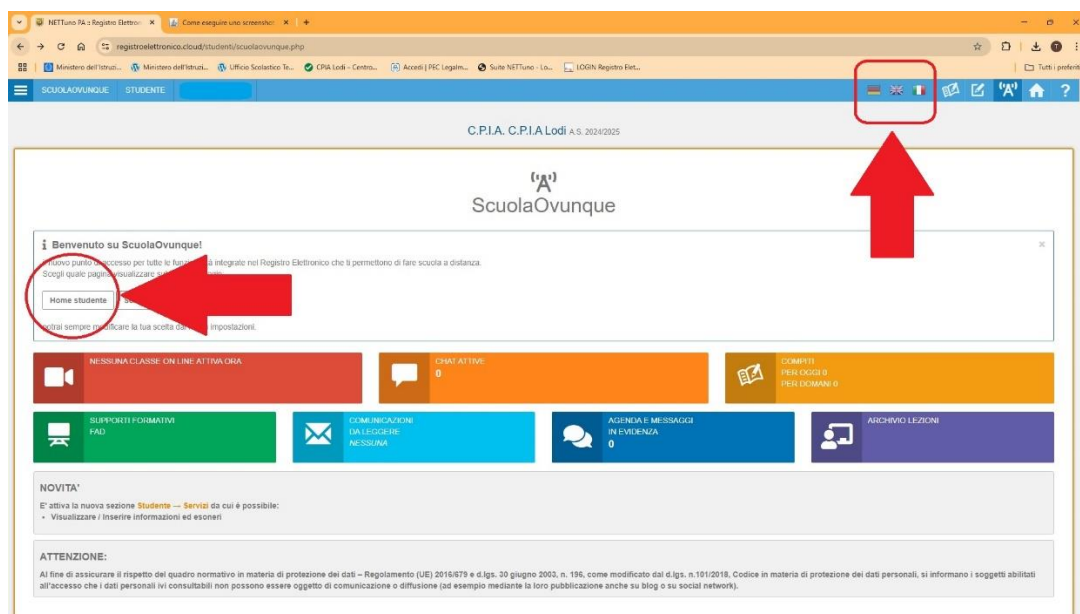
NETTuno PA :: Registro Elettroni ×
Come eseguire uno screenshot ×
+

registroelettronico.cloud/studenti/scuolaovunque.php

Ministero dell'Istruzi... Ministero dell'Istruzi... Ufficio Scolastico Te... CPIA Lodi - Centro... Accedi | PEC Legalm... Suite NETTuno - Lo... LOGIN Registro Elet...
Tutti i preferiti

SCUOLAOVUNQUE STUDENTE

C.P.I.A. C.P.I.A Lodi A.S. 2024/2025

ScuolaOvunque

Benvenuto su ScuolaOvunque!
nuovo punto di accesso per tutte le funzionalità integrate nel Registro Elettronico che ti permettono di fare scuola a distanza.
Scegli quale pagina visualizzare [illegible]

Home studente

potrai sempre modificare la tua scelta dalle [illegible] impostazioni.

NESSUNA CLASSE ON LINE ATTIVA ORA

CHAT ATTIVE
0

COMPITI
PER OGGI 0
PER DOMANI 0

SUPPORTI FORMATIVI
FAD

COMUNICAZIONI
DA LEGGERE
NESSUNA

AGENDA E MESSAGGI
IN EVIDENZA
0

ARCHIVIO LEZIONI

NOVITA'
E' attiva la nuova sezione Studente — Servizi da cui è possibile:
• Visualizzare / Inserire informazioni ed esoneri

ATTENZIONE:
Al fine di assicurare il rispetto del quadro normativo in materia di protezione dei dati – Regolamento (UE) 2016/679 e d.lgs. 30 giugno 2003, n. 196, come modificato dal d.lgs. n.101/2018, Codice in materia di protezione dei dati personali, si informano i soggetti abilitati all'accesso che i dati personali ivi consultabili non possono essere oggetto di comunicazione o diffusione (ad esempio mediante la loro pubblicazione anche su blog o su social network).